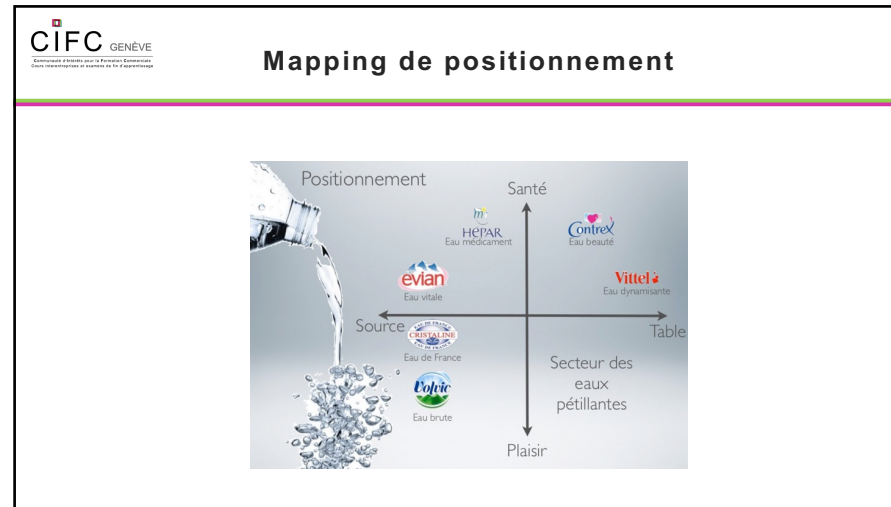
CIFC GENÈVE
Communauté d'intérêts pour la Formation Commerciale
Cours interentreprises et examens de fin d'apprentissage

Mapping de positionnement

Positionnement

Santé

HEPAR
Eau médicament

Contrex
Eau beauté

evian
Eau vitale

Vittel
Eau dynamisante

Source

Table

CRISTALINE
Eau de France

Secteur des eaux pétillantes

Volvic
Eau brute

Plaisir